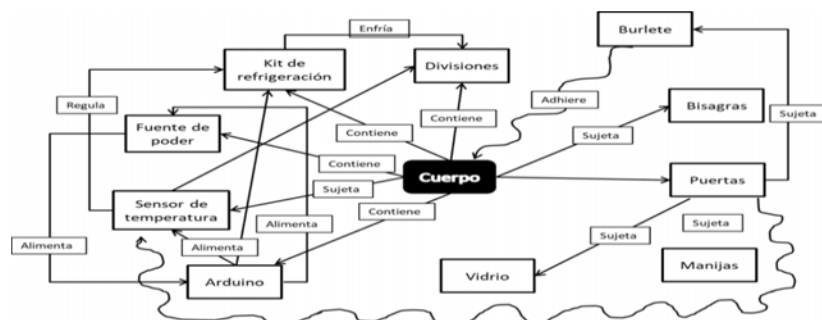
Enfría

Kit de refrigeración

Divisiones

Burlete

Regula

Fuente de poder

Contiene

Contiene

Adhiere

Bisagras

Sujeta

Sujeta

Contiene

Cuerpo

Puertas

Sujeta

Sensor de temperatura

Alimenta

Contiene

Sujeta

Sujeta

Alimenta

Alimenta

Vidrio

Manijas

Arduino